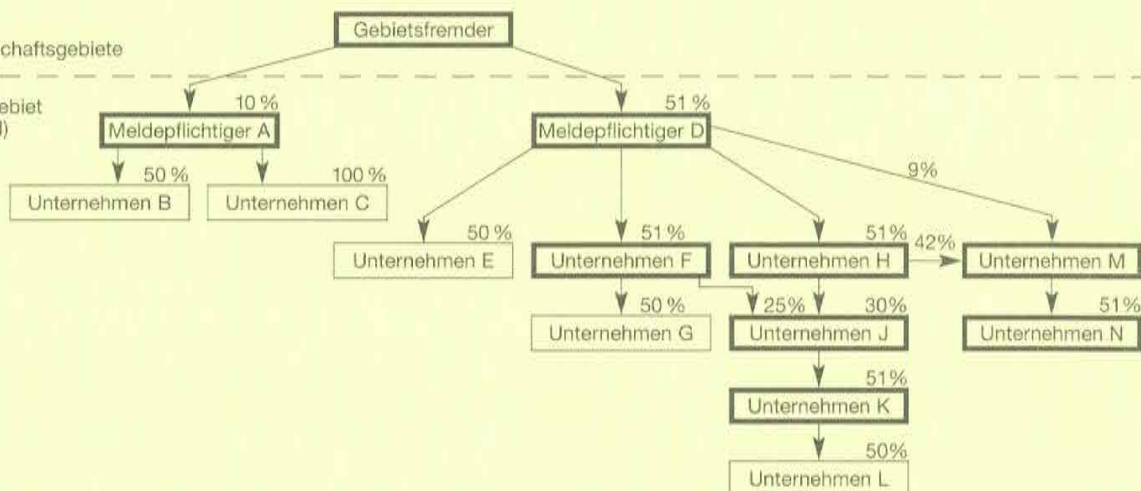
Gebietsfremder

chaftsgebiete

ebiet
)

10 %
Meldepflichtiger A

50 %
Unternehmen B

100 %
Unternehmen C

51 %
Meldepflichtiger D

9%

50 %
Unternehmen E

51 %
Unternehmen F

50 %
Unternehmen G

51%
Unternehmen H

42%
Unternehmen M

51%
Unternehmen N

25%
30%
Unternehmen J

51%
Unternehmen K

50%
Unternehmen L